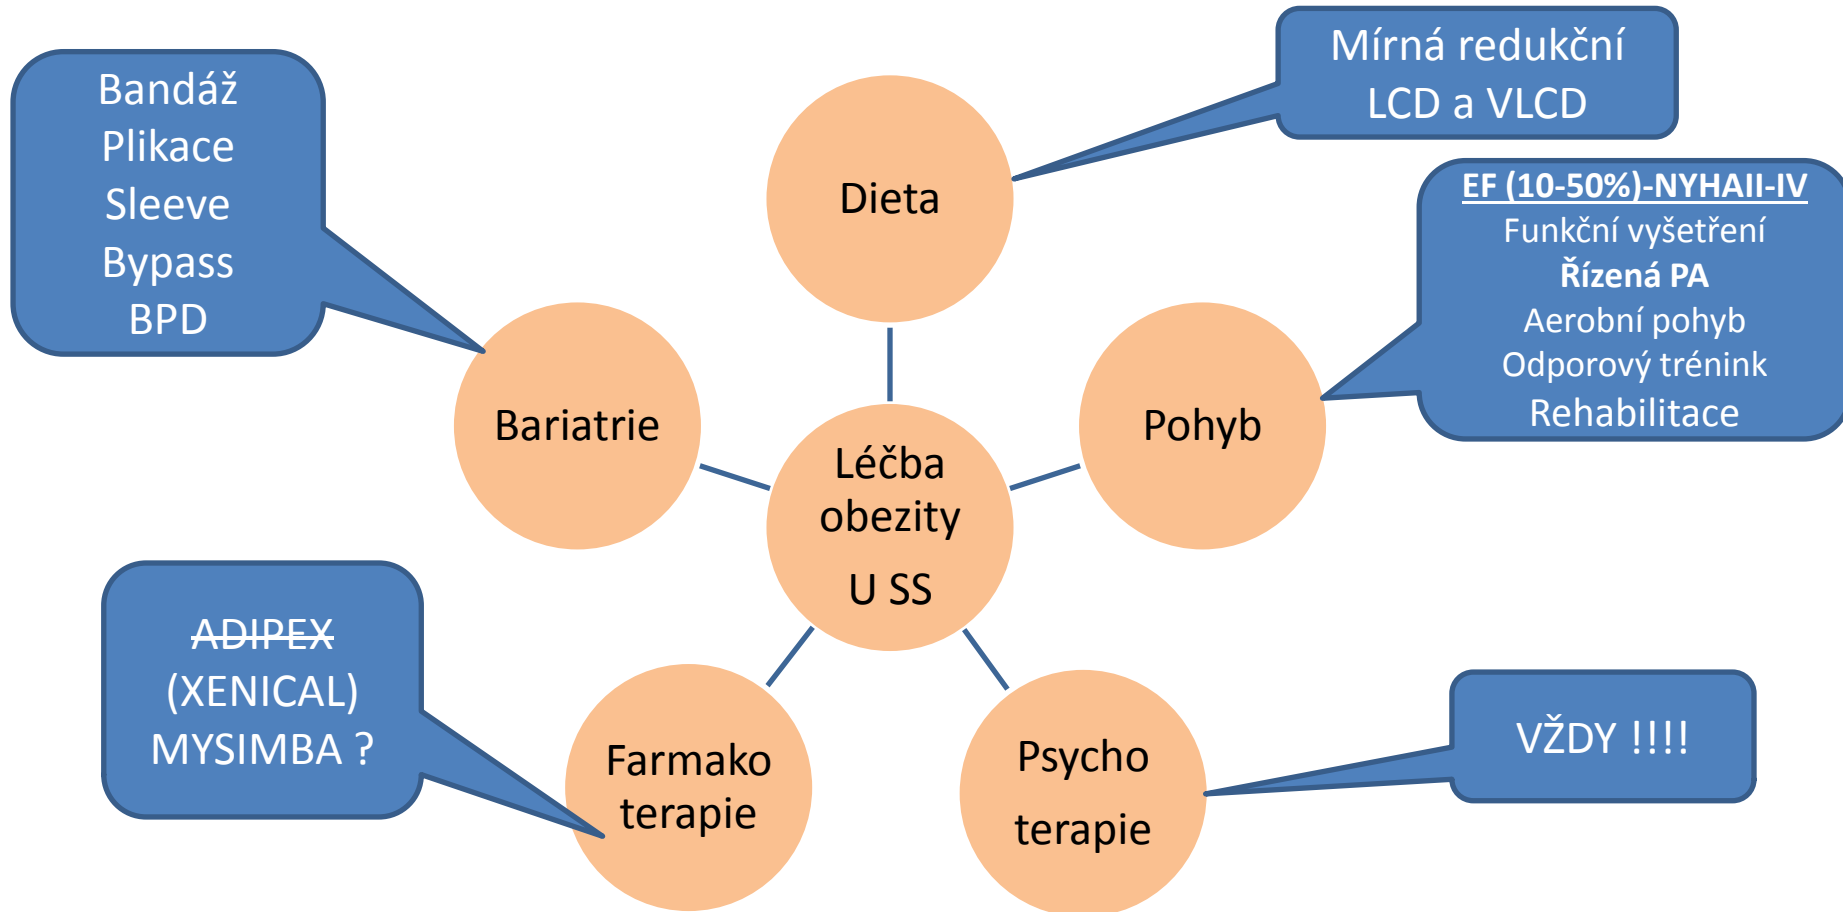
Bandáž
Plikace
Sleeve
Bypass
BPD

Dieta

Mírná redukční
LCD a VLCD

EF (10-50%)-NYHAII-IV
Funkční vyšetření
Řízená PA
Aerobní pohyb
Odporový trénink
Rehabilitace

Bariatrie

Léčba
obezity
U SS

Pohyb

~~ADIPEX~~
(XENICAL)
MYSIMBA ?

Farmako
terapie

Psycho
terapie

VŽDY !!!!